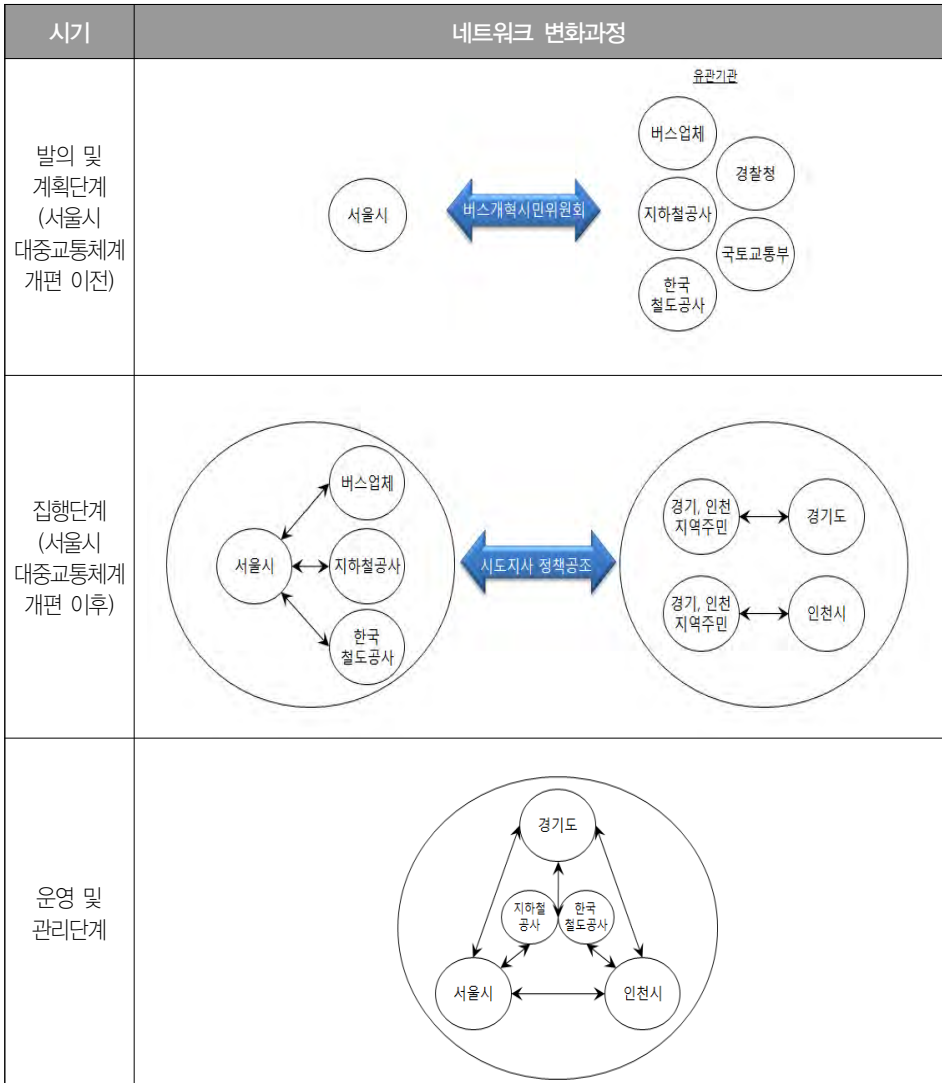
| 시기 | 네트워크 변화과정 |
|---|---|
| 발의 및 계획단계 (서울시 대중교통체계 개편 이전) | 유관기관<br>서울시<br>버스개혁시민위원회<br>버스업체<br>경찰청<br>지하철공사<br>국토교통부<br>한국 철도공사 |
| 집행단계 (서울시 대중교통체계 개편 이후) | 버스업체<br>서울시<br>지하철공사<br>한국 철도공사<br>시도지사 정책공조<br>경기, 인천 지역주민<br>경기도<br>경기, 인천 지역주민<br>인천시 |
| 운영 및 관리단계 | 경기도<br>지하철 공사<br>한국 철도공사<br>서울시<br>인천시 |